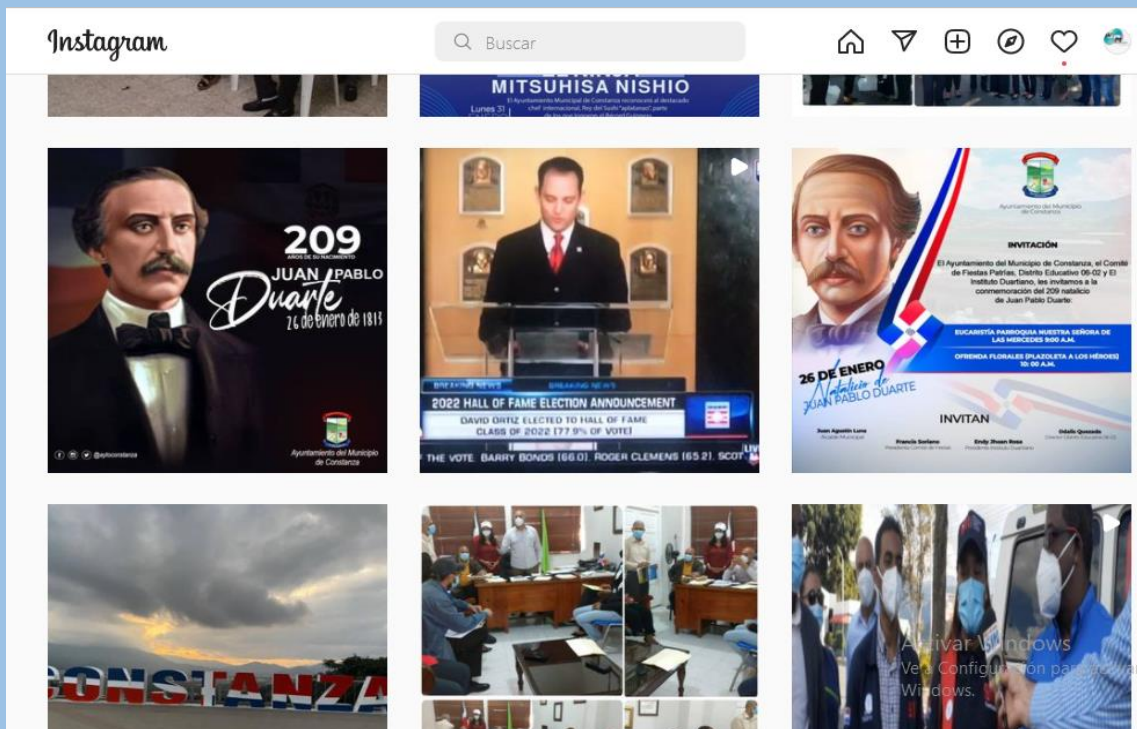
Instagram

Buscar

MITSUHISA NISHIO

Lunes 31

El Ayuntamiento Municipal de Constanza reconoció al destacado chef internacional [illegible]

209
AÑOS DE SU NACIMIENTO
JUAN PABLO
Duarte
26 de enero de 1813

@aytoconstanza

Ayuntamiento del Municipio de Constanza

BREAKING NEWS
2022 HALL OF FAME ELECTION ANNOUNCEMENT
DAVID ORTIZ ELECTED TO HALL OF FAME
CLASS OF 2022 (77.9% OF VOTE)
THE VOTE: BARRY BONDS (66.0) ROGER CLEMENS (65.2) SCOT

Ayuntamiento del Municipio de Constanza

INVITACIÓN

El Ayuntamiento del Municipio de Constanza, el Comité de Fiestas Patrias, Distrito Educativo 06-02 y El Instituto Duartiano, les invitamos a la conmemoración del 209 natalicio de Juan Pablo Duarte:

EUCARISTÍA PARROQUIA NUESTRA SEÑORA DE LAS MERCEDES 9:00 A.M.

OFRENDA FLORALES (PLAZOLETA A LOS HÉROES) 10:00 A.M.

26 DE ENERO
Natalicio de
JUAN PABLO DUARTE

INVITAN

Juan Agustín Luna
Francis Soriano
Endy Jhoan Rosa
Odalis Quezada

CONSTANZA

Activar Windows
Ve a Configuración para activar Windows.